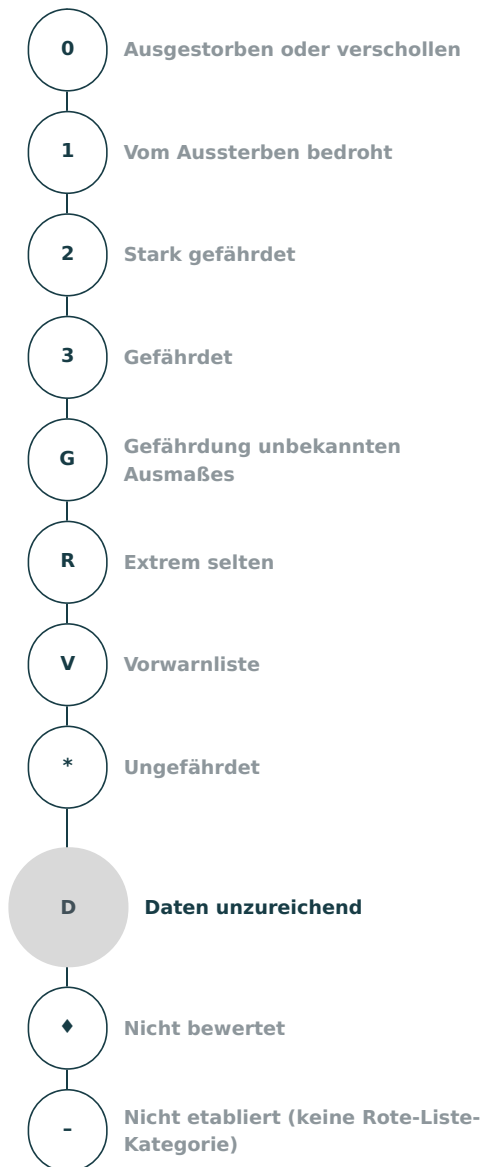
0 Ausgestorben oder verschollen

1 Vom Aussterben bedroht

2 Stark gefährdet

3 Gefährdet

G Gefährdung unbekannten Ausmaßes

R Extrem selten

V Vorwarnliste

* Ungefährdet

D Daten unzureichend

♦ Nicht bewertet

– Nicht etabliert (keine Rote-Liste-Kategorie)